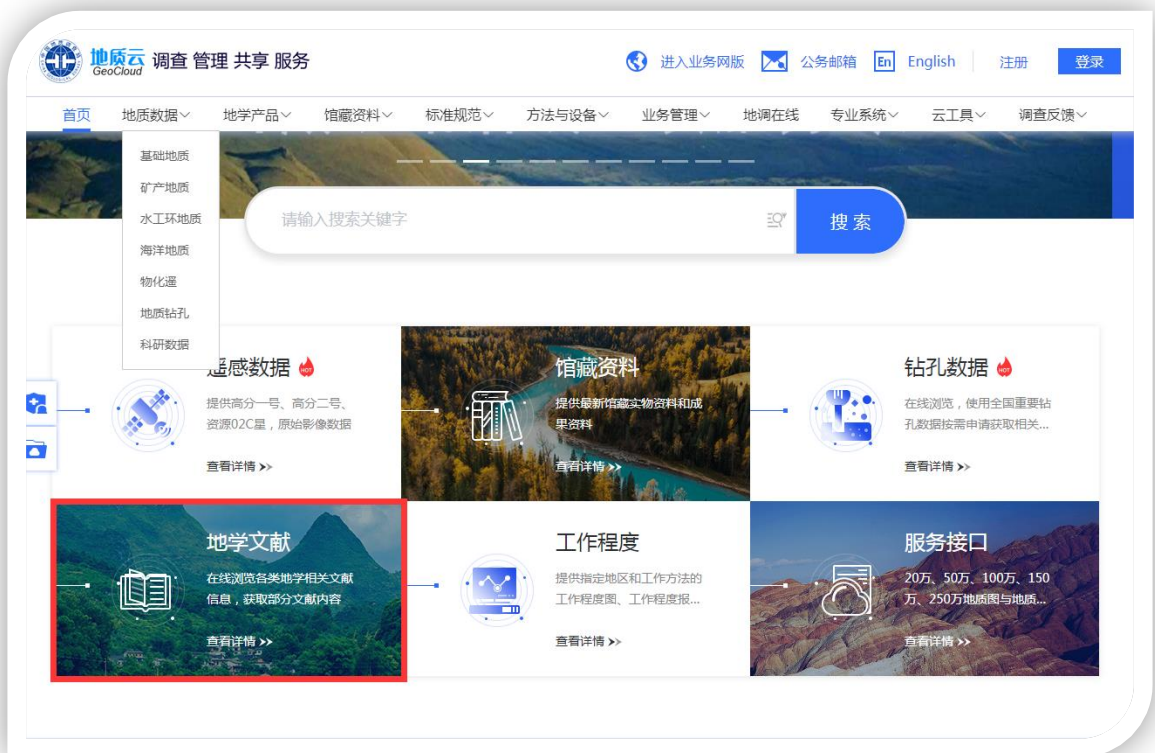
地质云 GeoCloud 调查 管理 共享 服务

进入业务网版 公务邮箱 En English 注册 登录

首页 地质数据 地学产品 馆藏资料 标准规范 方法与设备 业务管理 地调在线 专业系统 云工具 调查反馈

基础地质
矿产地质
水工环地质
海洋地质
物化遥
地质钻孔
科研数据

请输入搜索关键字 搜索

遥感数据 HOT
提供高分一号、高分二号、资源02C星，原始影像数据
查看详情 >>

馆藏资料
提供最新馆藏实物资料和成果资料
查看详情 >>

钻孔数据 HOT
在线浏览，使用全国重要钻孔数据按需申请获取相关...
查看详情 >>

地学文献
在线浏览各类地学相关文献信息，获取部分文献内容
查看详情 >>

工作程度
提供指定地区和工作方法的工作程度图、工作程度报...
查看详情 >>

服务接口
20万、50万、100万、150万、250万地质图与地质...
查看详情 >>